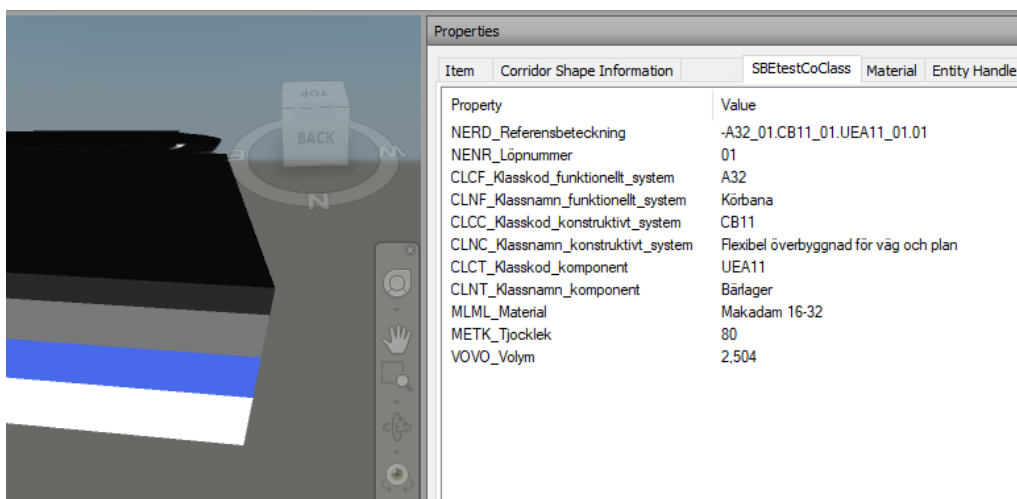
TOP
BACK
E
S
N

Properties

Item | Corridor Shape Information | SBEtestCoClass | Material | Entity Handle

| Property | Value |
|---|---|
| NERD_Referensbeteckning | -A32_01.CB11_01.UEA11_01.01 |
| NENR_Löpnummer | 01 |
| CLCF_Klasskod_funktionellt_system | A32 |
| CLNF_Klassnamn_funktionellt_system | Körbana |
| CLCC_Klasskod_konstruktivt_system | CB11 |
| CLNC_Klassnamn_konstruktivt_system | Flexibel överbyggnad för väg och plan |
| CLCT_Klasskod_komponent | UEA11 |
| CLNT_Klassnamn_komponent | Bärlager |
| MLML_Material | Makadam 16-32 |
| METK_Tjocklek | 80 |
| VOVO_Volym | 2,504 |